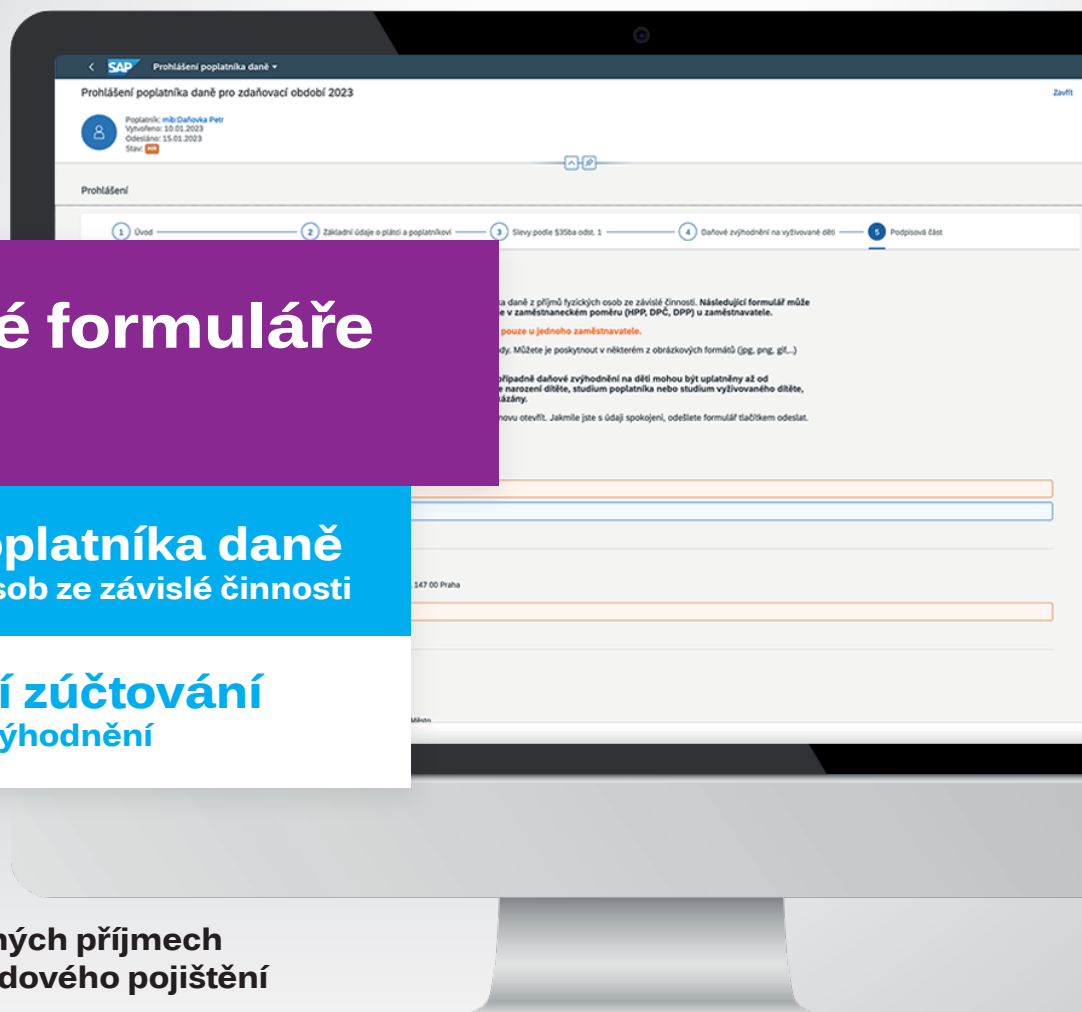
SAP Prohlášení poplatníka daně

Prohlášení poplatníka daně pro zdaňovací období 2023

Zavřít

Poplatník: mib Daňovka Petr
Vytvořeno: 10.01.2023
Odesláno: 15.01.2023
Stav: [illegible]

Prohlášení

1 Úvod
2 Základní údaje o plátci a poplatníkovi
3 Slevy podle §35ba odst. 1
4 Daňové zvýhodnění na vyživované děti
5 Podpisová část

é formuláře

ka daně z příjmů fyzických osob ze závislé činnosti. Následující formulář může e v zaměstnaneckém poměru (HPP, DPČ, DPP) u zaměstnavatele.

pouze u jednoho zaměstnavatele.

ody. Můžete je poskytnout v některém z obrázkových formátů (jpg, png, gif...)

případně daňové zvýhodnění na děti mohou být uplatněny až od e narození dítěte, studium poplatníka nebo studium vyživovaného dítěte, ázány.

novu otevřít. Jakmile jste s údaji spokojeni, odešlete formulář tlačítkem odeslat.

oplatníka daně
sob ze závislé činnosti

147 00 Praha

í zúčtování
ýhodnění

Město

ných příjmech
dového pojištění